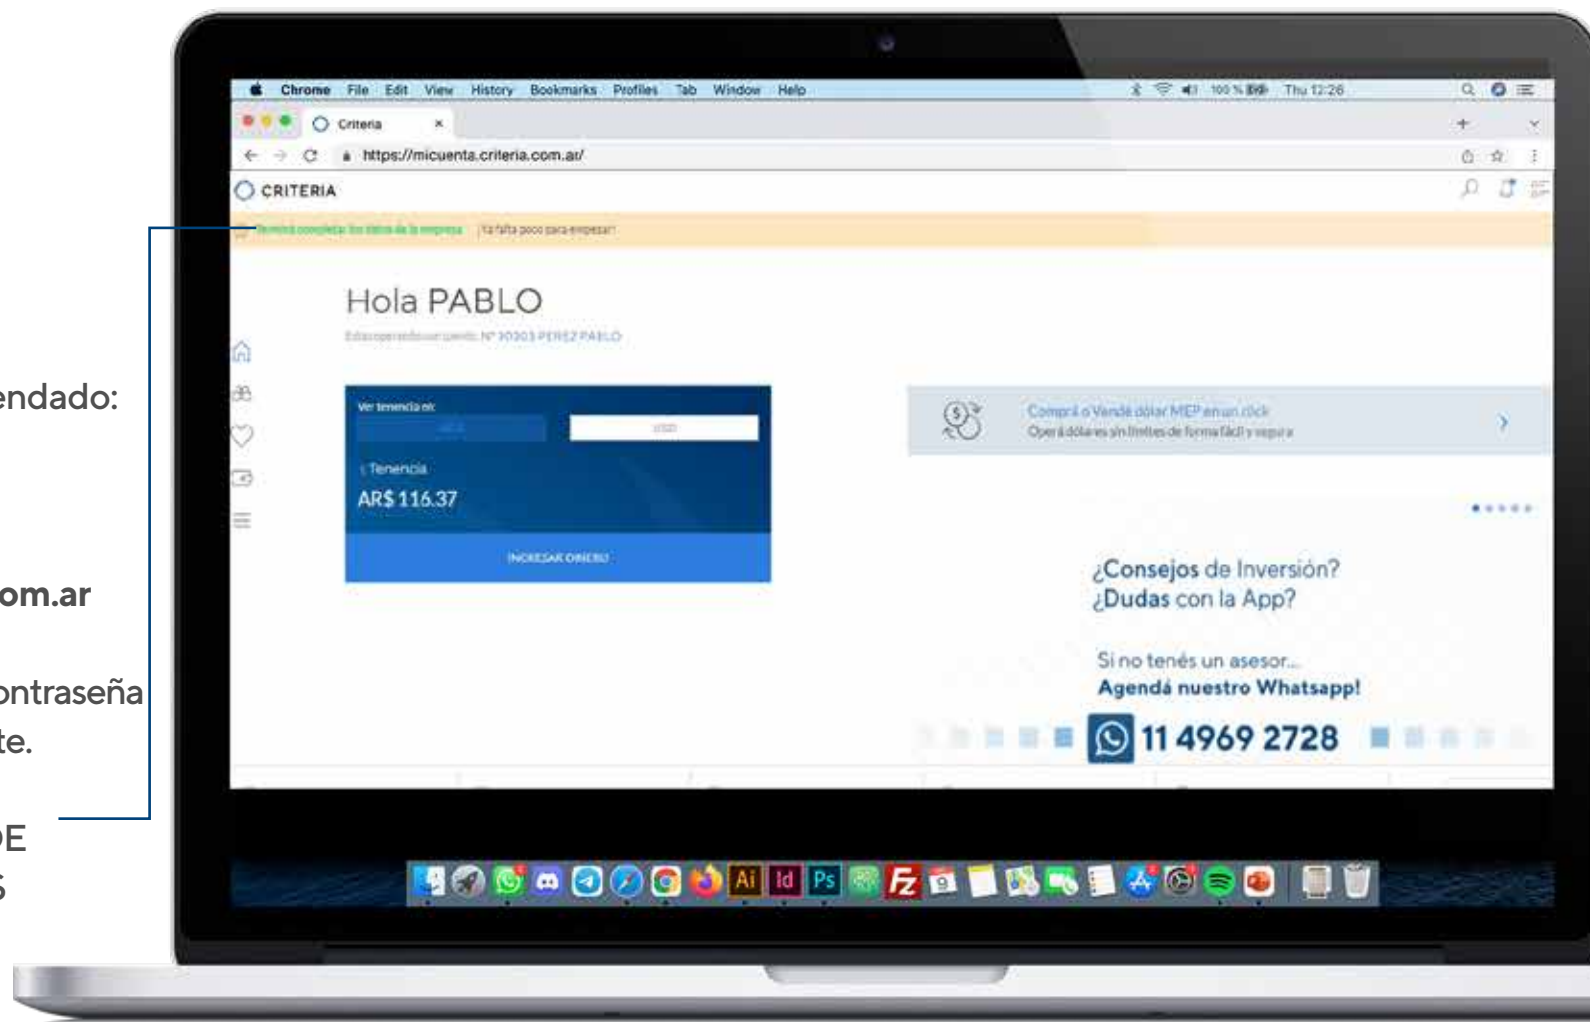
endado:

om.ar

ontraseña
te.

E
S

Chrome File Edit View History Bookmarks Profiles Tab Window Help
100 % Thu 12:26
Criteria ×
https://micuenta.criteria.com.ar/
CRITERIA
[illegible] ¡Ya falta poco para empezar!

Hola PABLO
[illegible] N° 30303 PEREZ PABLO

Ver tenencia en:
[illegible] USD
Tenencia
AR$ 116.37
INGRESAR DINERO

Comprá o Vendé dólar MEP en un click
Operá dólares sin límites de forma fácil y segura

¿Consejos de Inversión?
¿Dudas con la App?

Si no tenés un asesor...
Agendá nuestro Whatsapp!
11 4969 2728

Ai Id Ps